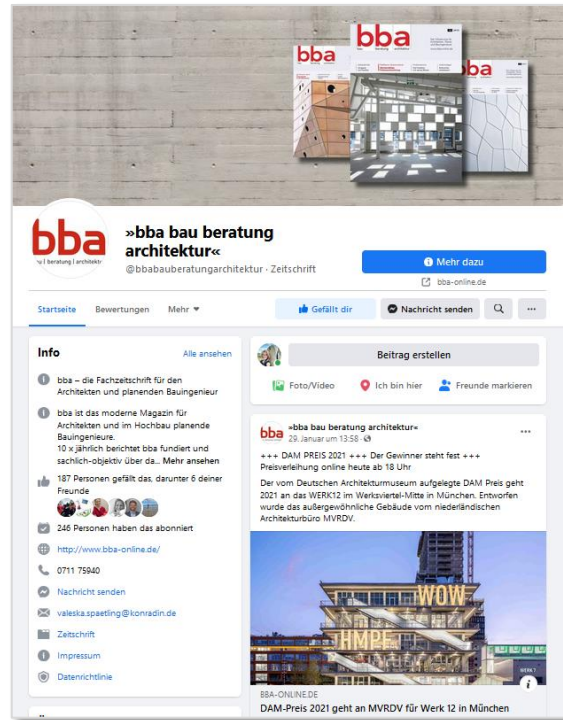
bba
bba
bba

bba
bau | beratung | architektur

»bba bau beratung architektur«
@bbabauberatungarchitektur · Zeitschrift

Mehr dazu
bba-online.de

Startseite
Bewertungen
Mehr
Gefällt dir
Nachricht senden

Info
Alle ansehen

bba – die Fachzeitschrift für den Architekten und planenden Bauingenieur

bba ist das moderne Magazin für Architekten und im Hochbau planende Bauingenieure.
10 x jährlich berichtet bba fundiert und sachlich-objektiv über da... Mehr ansehen

187 Personen gefällt das, darunter 6 deiner Freunde

246 Personen haben das abonniert

http://www.bba-online.de/

0711 75940

Nachricht senden

valeska.spaetling@konradin.de

Zeitschrift

Impressum

Datenrichtlinie

Beitrag erstellen

Foto/Video
Ich bin hier
Freunde markieren

»bba bau beratung architektur«
29. Januar um 13:58 ·

+++ DAM PREIS 2021 +++ Der Gewinner steht fest +++ Preisverleihung online heute ab 18 Uhr

Der vom Deutschen Architekturmuseum aufgelegte DAM Preis geht 2021 an das WERK12 im Werksviertel-Mitte in München. Entworfen wurde das außergewöhnliche Gebäude vom niederländischen Architekturbüro MVRDV.

WOW
HMPF
WERK 12

BBA-ONLINE.DE
DAM-Preis 2021 geht an MVRDV für Werk 12 in München